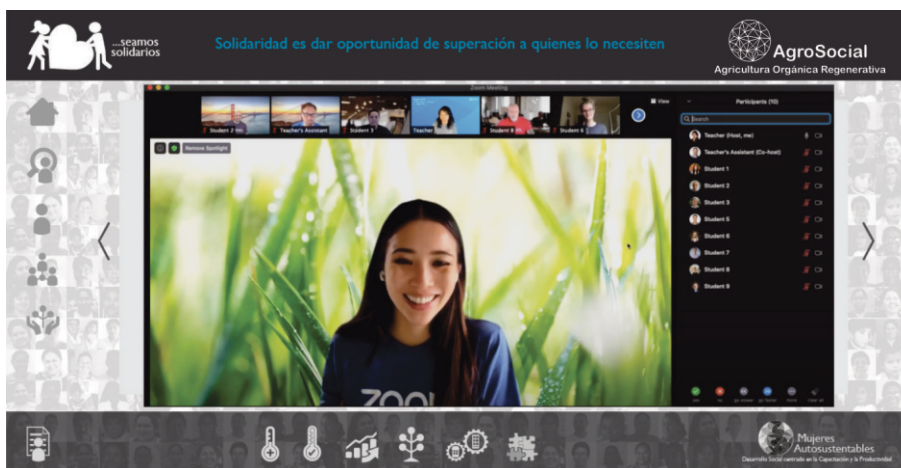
...seamos solidarios

Solidaridad es dar oportunidad de superación a quienes lo necesiten

AgroSocial
Agricultura Orgánica Regenerativa

Zoom Meeting

Student 2 | Teacher's Assistant | Student 3 | Teacher | Student 8 | Student 6

View

Participants (10)

Search

Teacher (Host, me)
Teacher's Assistant (Co-host)
Student 1
Student 2
Student 3
Student 5
Student 6
Student 7
Student 8
Student 9

Remove Spotlight

ZOO

Mujeres Autosustentables
Desarrollo Social centrado en la Capacitación y la Productividad